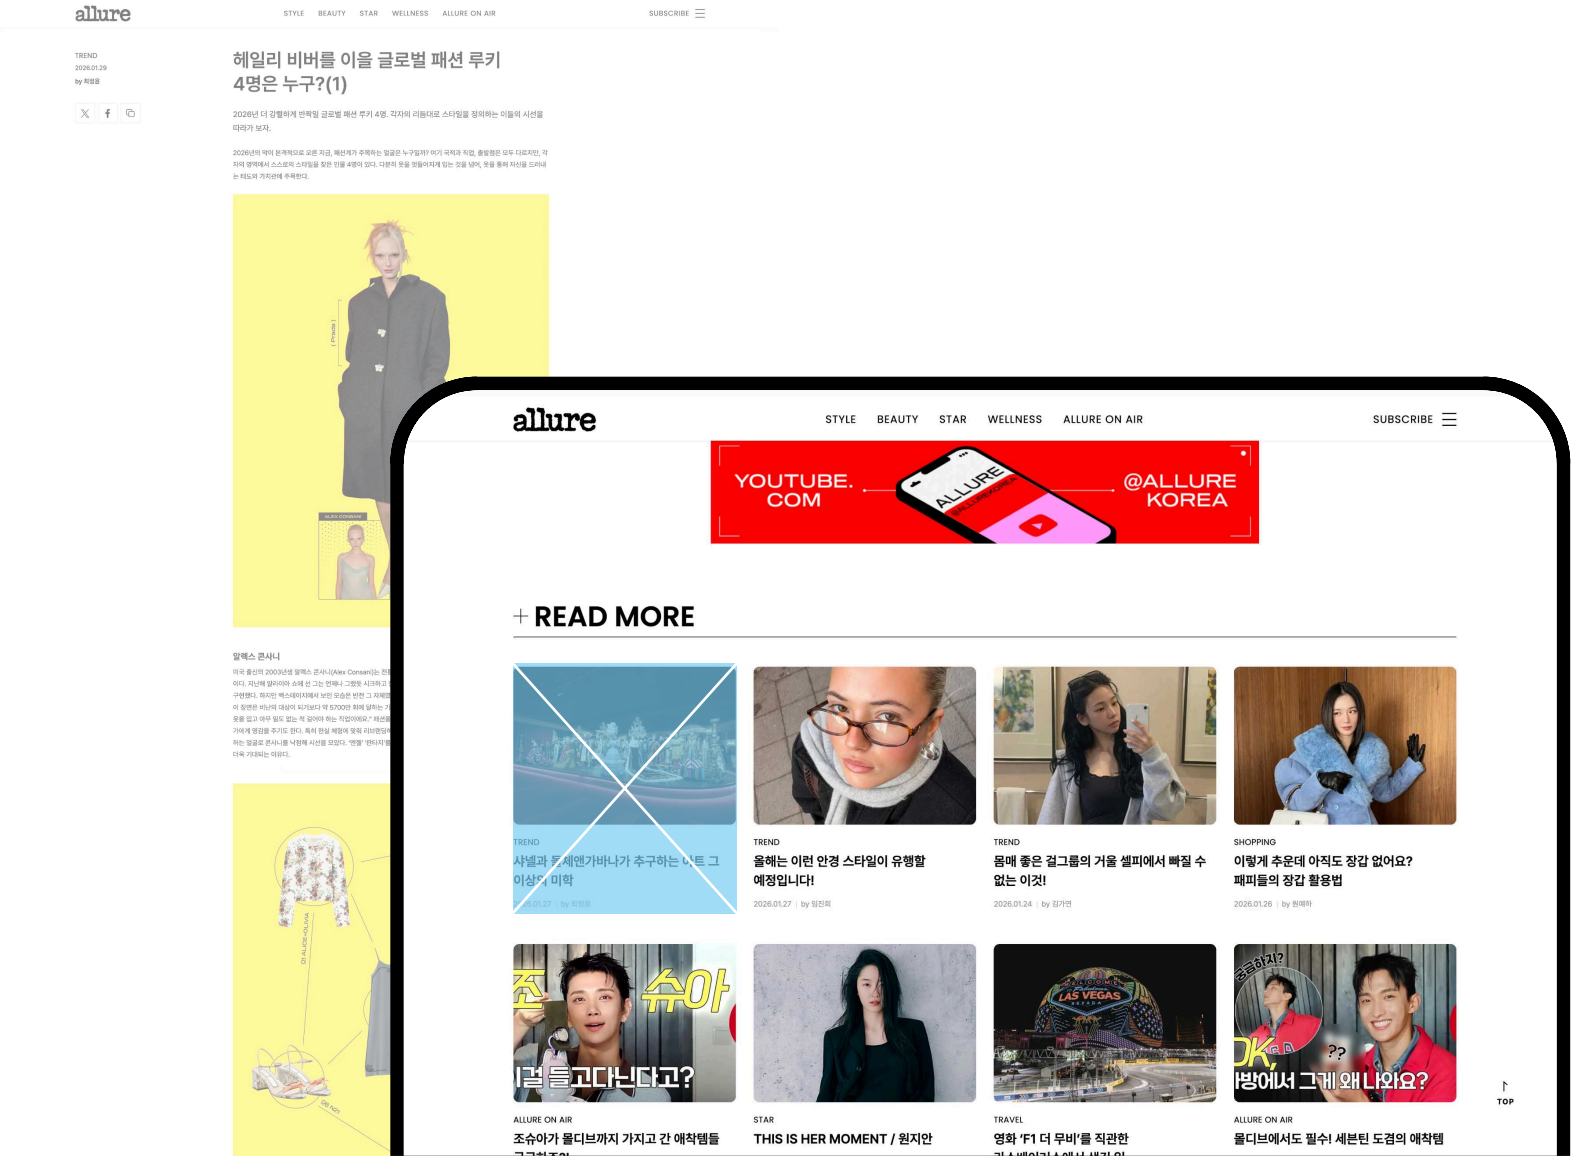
allure

STYLE BEAUTY STAR WELLNESS ALLURE ON AIR

SUBSCRIBE

TREND
2026.01.29
by 최정윤

헤일리 비버를 이을 글로벌 패션 루키 4명은 누구?(1)

2026년 더 강렬하게 반짝일 글로벌 패션 루키 4명. 각자의 리듬대로 스타일을 정의하는 이들의 시선을 따라가 보자.

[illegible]

( Prada )

ALEX CONSANI

알렉스 콘사니

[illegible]

OI ALICE+OLIVIA

MIU MIU

allure

STYLE BEAUTY STAR WELLNESS ALLURE ON AIR

SUBSCRIBE

YOUTUBE.COM

ALLURE

@ALLURE KOREA

+ READ MORE

TREND
샤넬과 보테가베네타가 추구하는 니트 그 이상의 미학
2026.01.27 | by 최정윤

TREND
올해는 이런 안경 스타일이 유행할 예정입니다!
2026.01.27 | by 정진희

TREND
몸매 좋은 걸그룹의 거울 셀피에서 빠질 수 없는 이것!
2026.01.24 | by 김가연

SHOPPING
이렇게 추운데 아직도 장갑 없어요? 패피들의 장갑 활용법
2026.01.26 | by 원예하

조 슈아
걸 들고다닌다고?

LAS VEGAS

궁금하지?
OK
??
방에서 그게 왜 나와요?

ALLURE ON AIR
조슈아가 울디브까지 가지고 간 애착템들

STAR
THIS IS HER MOMENT / 원지안

TRAVEL
영화 'F1 더 무비'를 직관한

ALLURE ON AIR
몰디브에서도 필수! 세븐틴 도겸의 애착템

TOP